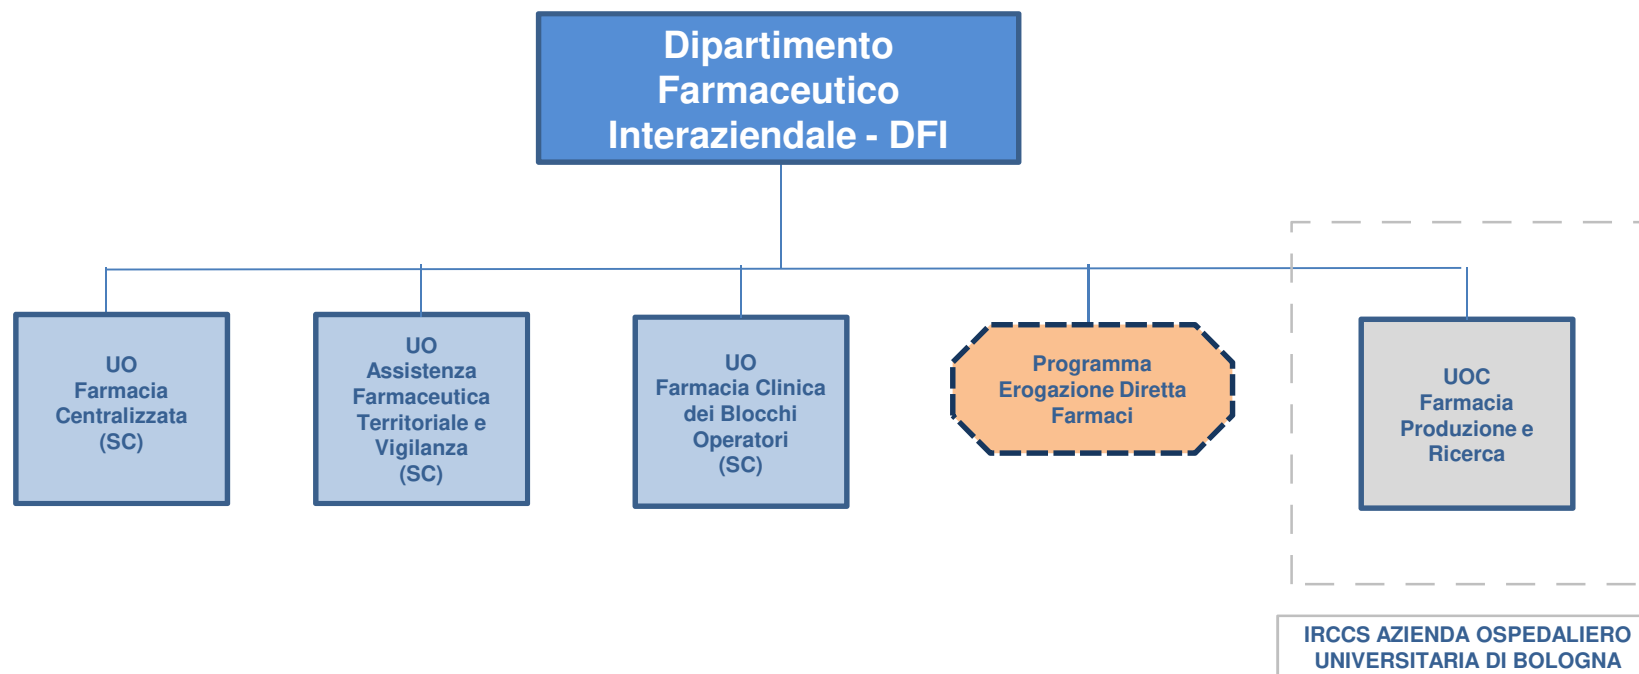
Dipartimento Farmaceutico Interaziendale - DFI

UO Farmacia Centralizzata (SC)

UO Assistenza Farmaceutica Territoriale e Vigilanza (SC)

UO Farmacia Clinica dei Blocchi Operatori (SC)

Programma Erogazione Diretta Farmaci

UOC Farmacia Produzione e Ricerca

IRCCS AZIENDA OSPEDALIERO UNIVERSITARIA DI BOLOGNA